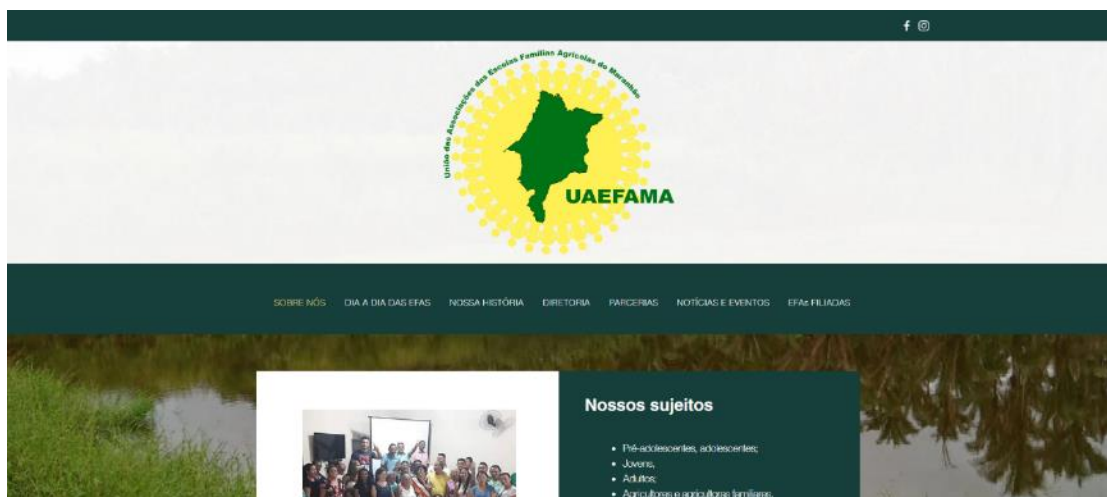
União das Associações das Escolas Famílias Agrícolas do Maranhão

UAEFAMA

SOBRE NÓS DIA A DIA DAS EFAS NOSSA HISTÓRIA DIRETORIA PARCERIAS NOTÍCIAS E EVENTOS EFAs FILIADAS

Nossos sujeitos

- Pré-adolescentes, adolescentes;
- Jovens;
- Adultos;
- Agricultores e agricultoras familiares,